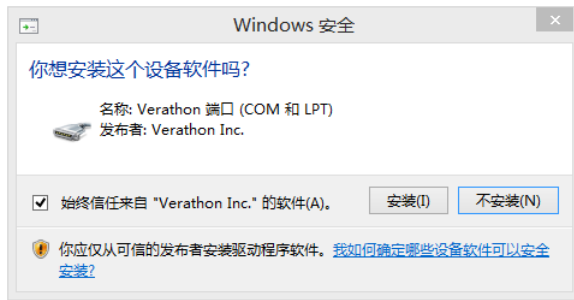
Windows 安全

你想安装这个设备软件吗?

名称: Verathon 端口 (COM 和 LPT)
发布者: Verathon Inc.

始终信任来自 "Verathon Inc." 的软件(A)。

安装(I)

不安装(N)

你应仅从可信的发布者安装驱动程序软件。我如何确定哪些设备软件可以安全安装?